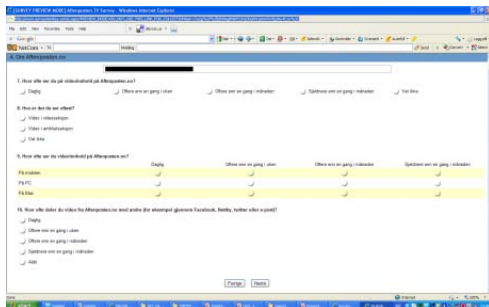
[SURVEY PREVIEW MODE] Aftenposten.TV Survey - Windows Internet Explorer

4. Om Aftenposten.no

7. Hvor ofte ser du på videoinnhold på Aftenposten.no?

Daglig
Oftere enn en gang i uken
Oftere enn en gang i måneden
Sjeldnere enn en gang i måneden
Vet ikke

8. Hvor er det du ser aller?

Video i nettavisen
Video i artikkelsiden
Vet ikke

9. Hvor ofte ser du videoinnhold på Aftenposten.no?

| | Daglig | Oftere enn en gang i uken | Oftere enn en gang i måneden | Sjeldnere enn en gang i måneden |
|---|---|---|---|---|
| På mobilen | | | | |
| På PC | | | | |
| På Mac | | | | |

10. Hvor ofte deler du video fra Aftenposten.no med andre (for eksempel gjennom Facebook, Netlby, twitter eller e-post)?

Daglig
Oftere enn en gang i uken
Oftere enn en gang i måneden
Sjeldnere enn en gang i måneden
Aldri

Forrige Neste